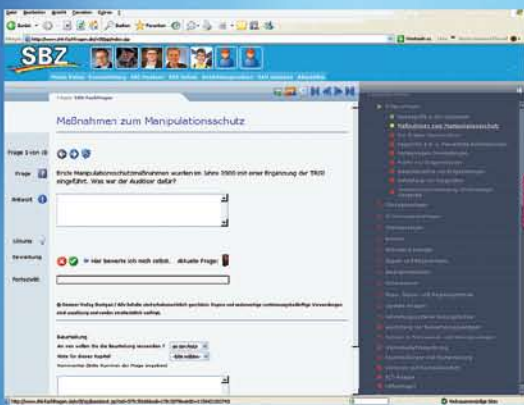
SBZ

Maßnahmen zum Manipulationsschutz

Frage 1 von 10

Frage

Antwort

Lösung

Bewertung

Fortschritt

Erste Manipulationsschutzmaßnahmen wurden im Jahre 2005 mit einer Ergänzung der TR02 eingeführt. Was war der Auslöser dafür?

Hier bewerte ich mich selbst. aktuelle Frage:

Bewertung

Maßnahmen zum Manipulationsschutz

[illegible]